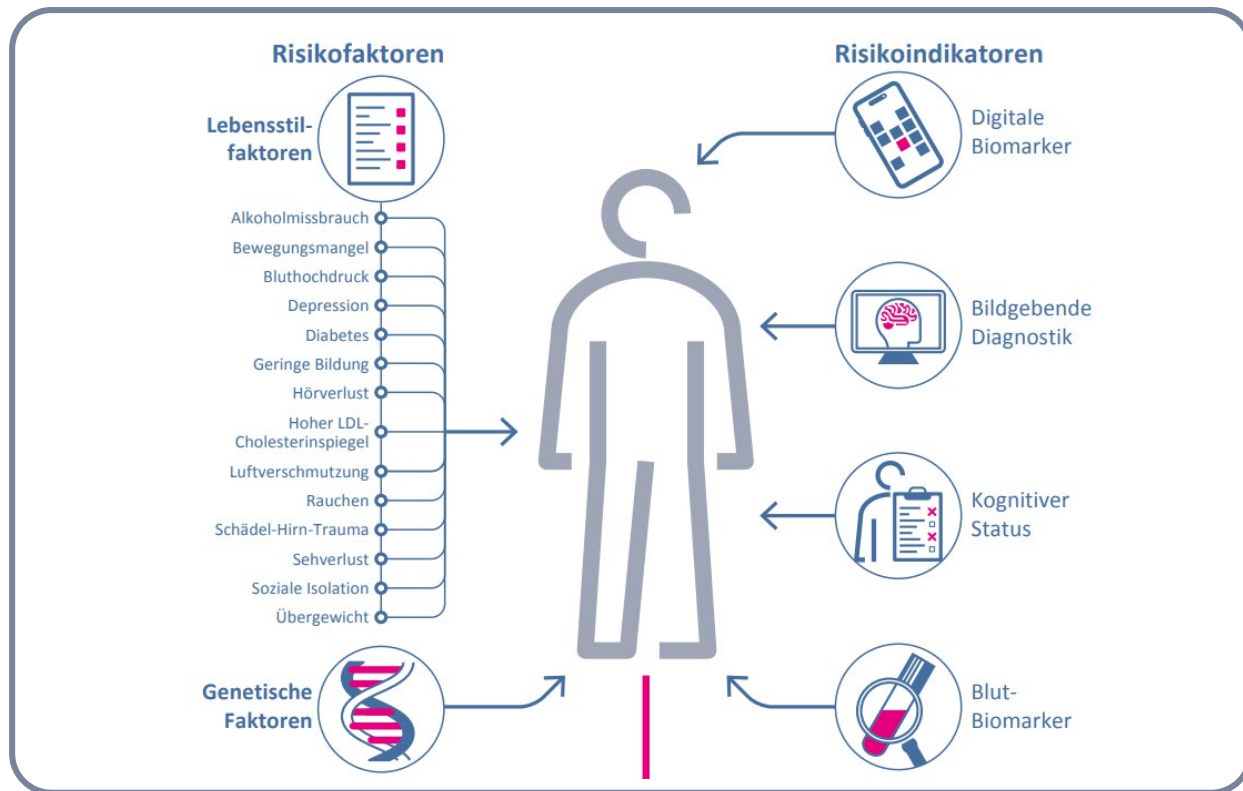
Risikofaktoren

Lebensstilfaktoren

Alkoholmissbrauch
Bewegungsmangel
Bluthochdruck
Depression
Diabetes
Geringe Bildung
Hörverlust
Hoher LDL-Cholesterinspiegel
Luftverschmutzung
Rauchen
Schädel-Hirn-Trauma
Sehverlust
Soziale Isolation
Übergewicht

Genetische Faktoren

Risikoindikatoren

Digitale Biomarker

Bildgebende Diagnostik

Kognitiver Status

Blut-Biomarker